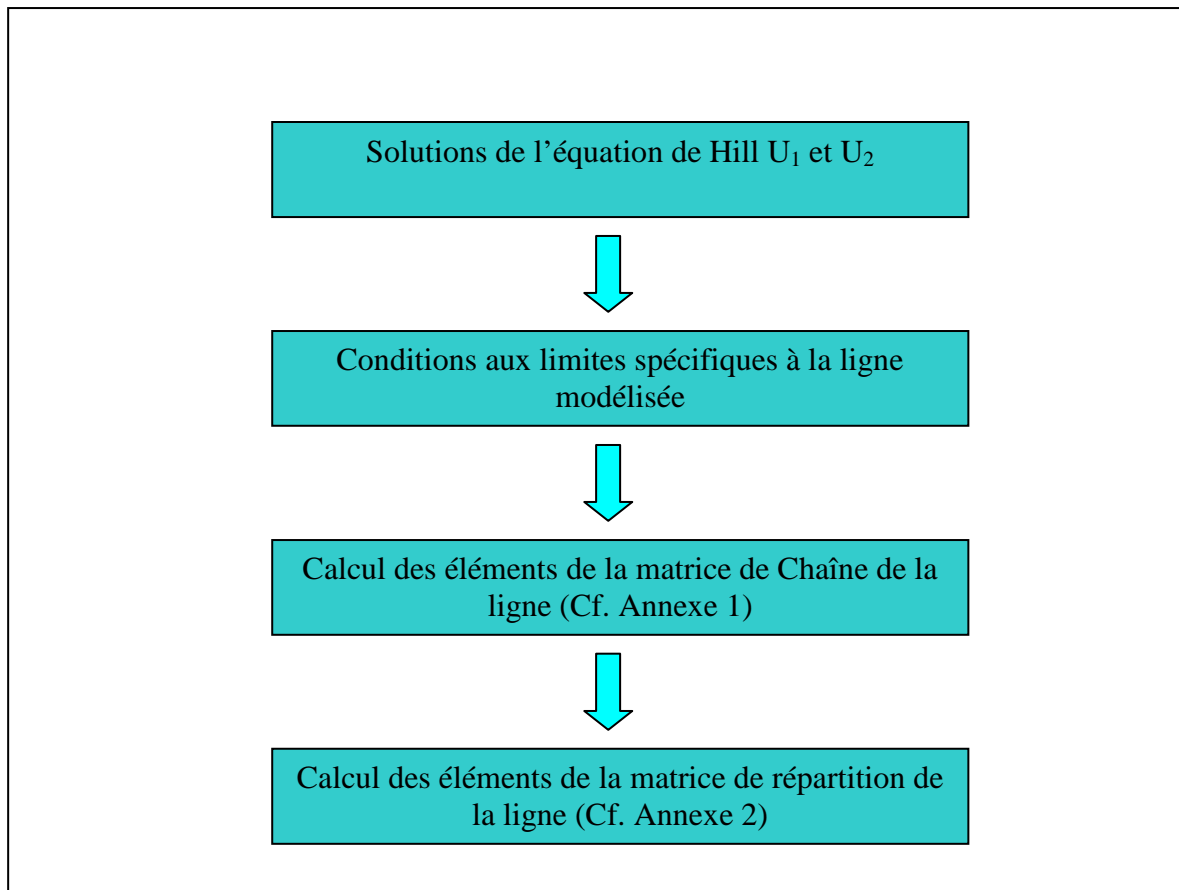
Solutions de l’équation de Hill $U_1$ et $U_2$

Conditions aux limites spécifiques à la ligne modélisée

Calcul des éléments de la matrice de Chaîne de la ligne (Cf. Annexe 1)

Calcul des éléments de la matrice de répartition de la ligne (Cf. Annexe 2)